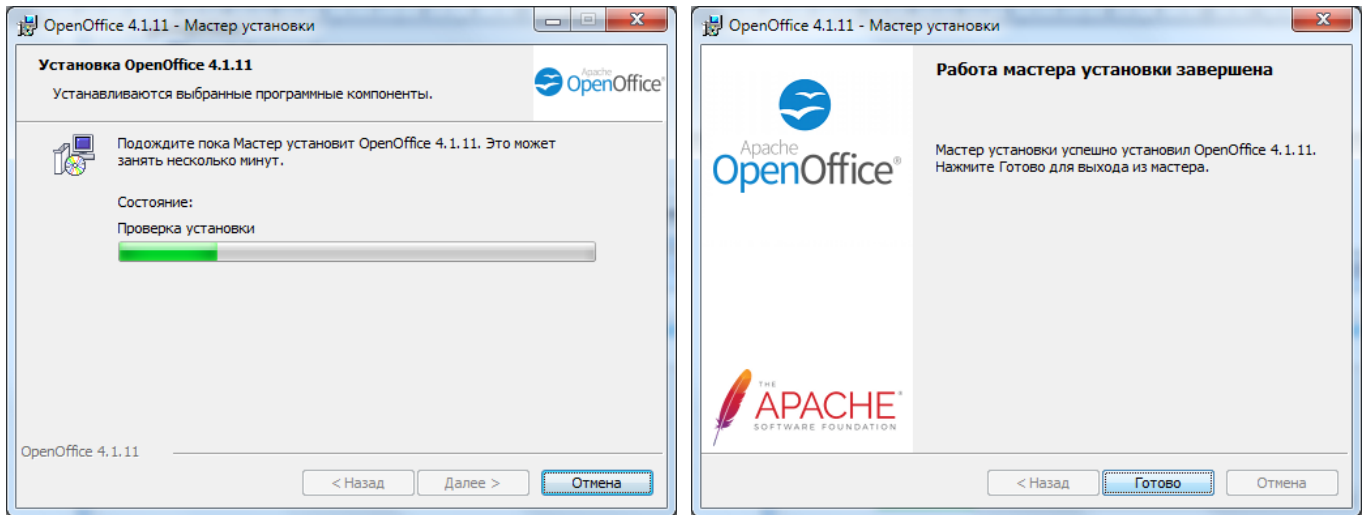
OpenOffice 4.1.11 - Мастер установки

Установка OpenOffice 4.1.11

Устанавливаются выбранные программные компоненты.

Apache OpenOffice®

Подождите пока Мастер установит OpenOffice 4.1.11. Это может занять несколько минут.

Состояние:

Проверка установки

OpenOffice 4.1.11

< Назад Далее > Отмена

OpenOffice 4.1.11 - Мастер установки

Apache OpenOffice®

THE APACHE® SOFTWARE FOUNDATION

Работа мастера установки завершена

Мастер установки успешно установил OpenOffice 4.1.11. Нажмите Готово для выхода из мастера.

< Назад Готово Отмена